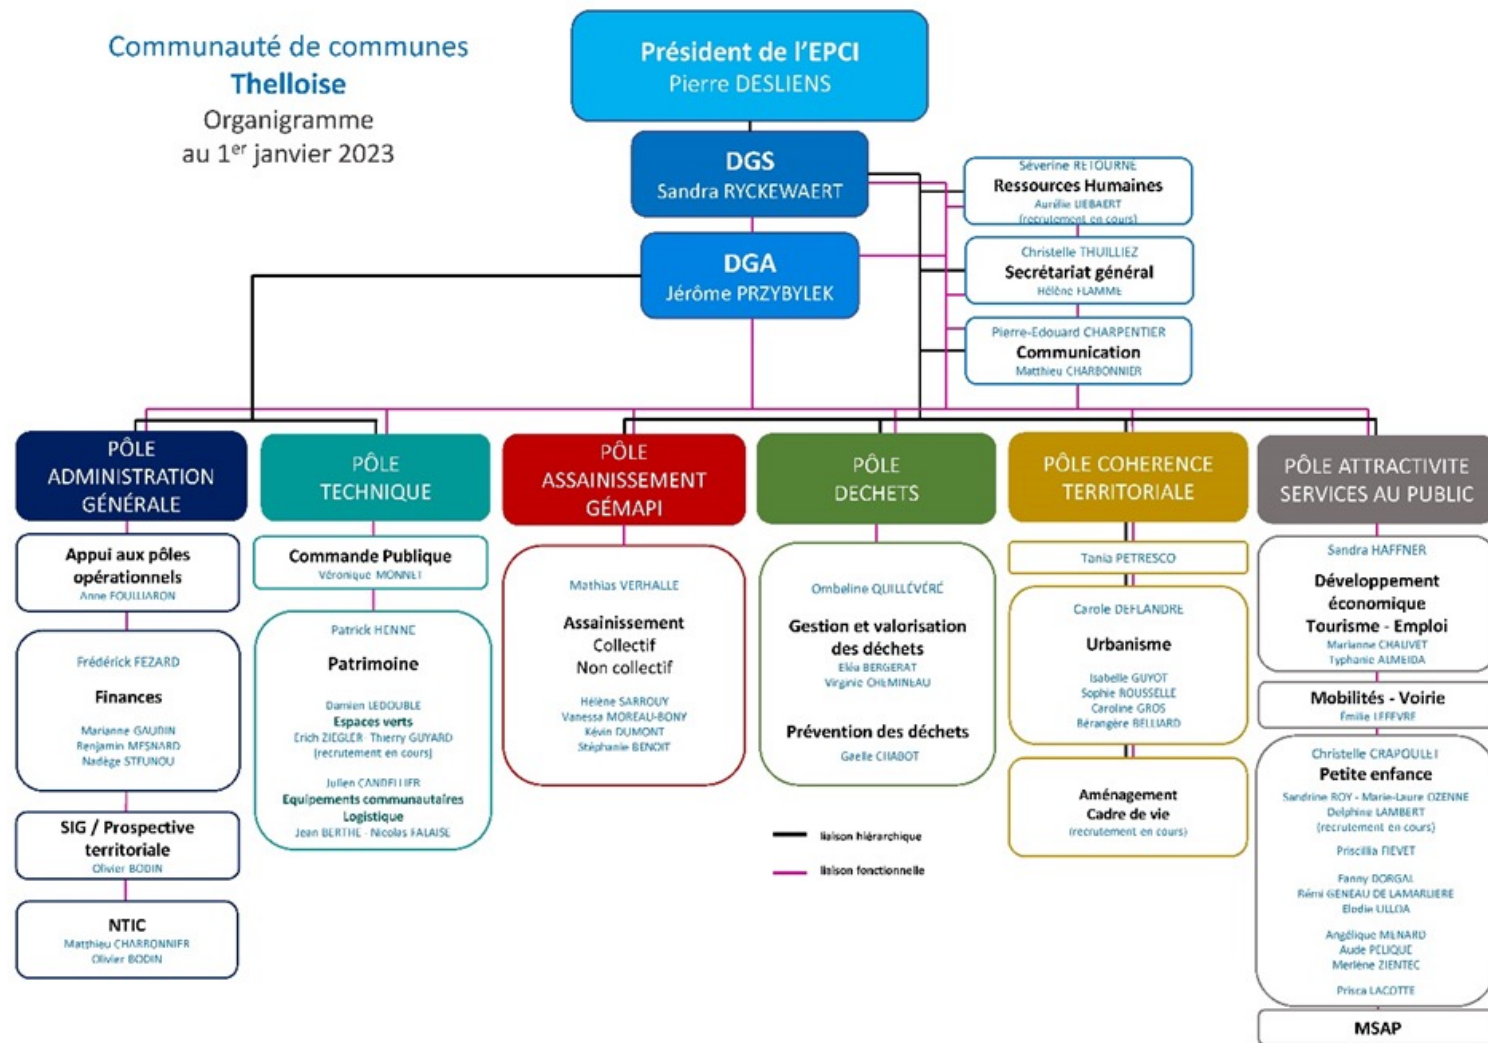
Communauté de communes
Thelloise
Organigramme
au 1$^{er}$ janvier 2023

Président de l'EPCI
Pierre DESLIENS

DGS
Sandra RYCKEWAERT

DGA
Jérôme PRZYBYLEK

Séverine RETOURNE
Ressources Humaines
Aurélie LIEBAERT
(recrutement en cours)

Christelle THUILLIEZ
Secrétariat général
Hélène FLAMME

Pierre-Edouard CHARPENTIER
Communication
Matthieu CHARBONNIER

PÔLE ADMINISTRATION GÉNÉRALE

Appui aux pôles opérationnels
Anne FOULLIARON

Frédérick FEZARD
Finances
Marianne GAUBIN
Benjamin MESNARD
Nadège STFUNOU

SIG / Prospective territoriale
Olivier BODIN

NTIC
Matthieu CHARBONNIER
Olivier BODIN

PÔLE TECHNIQUE

Commande Publique
Véronique MONNET

Patrick HENNE
Patrimoine
Damien LEDOUBLE
Espaces verts
Erich ZIEGLER · Thierry GUYARD
(recrutement en cours)
Julien CANDELLIER
Equipements communautaires
Logistique
Jean BERTHE · Nicolas FALAISE

PÔLE ASSAINISSEMENT GÉMAPI

Mathias VERHALLE
Assainissement
Collectif
Non collectif
Hélène SARROUY
Vanessa MOREAU-BONY
Kévin DUMONT
Stéphanie BENOIT

PÔLE DECHETS

Ombeline QUILLÉVÉRÉ
Gestion et valorisation des déchets
Eléa BERGERAT
Virginie CHEMINEAU
Prévention des déchets
Gaelle CHABOT

PÔLE COHERENCE TERRITORIALE

Tania PETRESCO

Carole DEFLANDRE
Urbanisme
Isabelle GUYOT
Sophie ROUSSELLE
Caroline GROS
Bérangère BELLIARD

Aménagement
Cadre de vie
(recrutement en cours)

PÔLE ATTRACTIVITE SERVICES AU PUBLIC

Sandra HAFFNER
Développement économique
Tourisme - Emploi
Marianne CHAUVET
Typhanie ALMEIDA

Mobilités - Voirie
Emilie LEFEVRE

Christelle CRAPOULET
Petite enfance
Sandrine ROY - Marie-Laure OZENNE
Delphine LAMBERT
(recrutement en cours)
Priscilla FIEVET
Fanny DORGAL
Rémi GENEAU DE LAMARLIERE
Elodie ULLOA
Angélique MENARD
Aude PELIQUE
Merlène ZIENTEC
Prisca LACOTTE

MSAP

liaison hiérarchique
liaison fonctionnelle